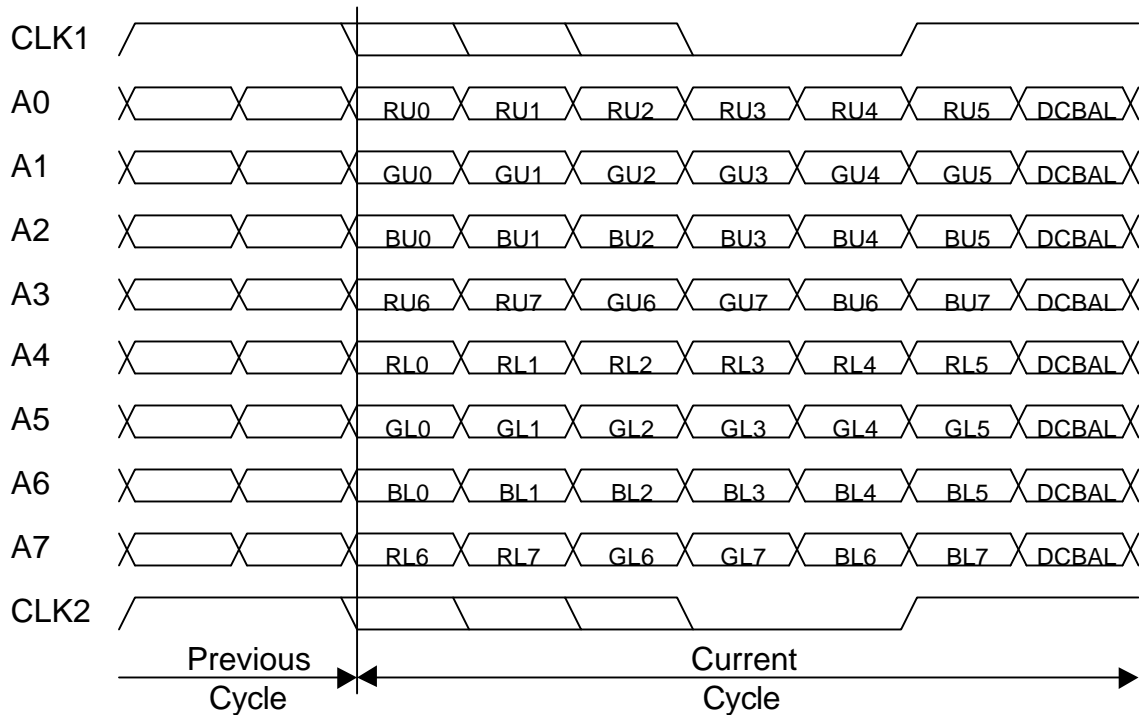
CLK1

A0 RU0 RU1 RU2 RU3 RU4 RU5 DCBAL

A1 GU0 GU1 GU2 GU3 GU4 GU5 DCBAL

A2 BU0 BU1 BU2 BU3 BU4 BU5 DCBAL

A3 RU6 RU7 GU6 GU7 BU6 BU7 DCBAL

A4 RL0 RL1 RL2 RL3 RL4 RL5 DCBAL

A5 GL0 GL1 GL2 GL3 GL4 GL5 DCBAL

A6 BL0 BL1 BL2 BL3 BL4 BL5 DCBAL

A7 RL6 RL7 GL6 GL7 BL6 BL7 DCBAL

CLK2

Previous Cycle

Current Cycle